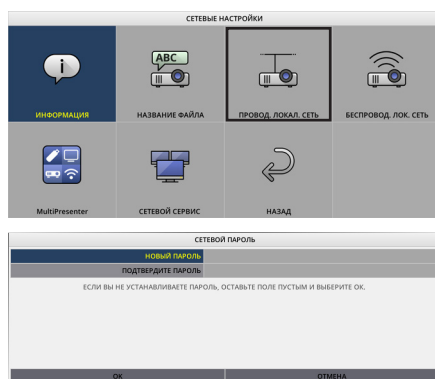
СЕТЕВЫЕ НАСТРОЙКИ

ИНФОРМАЦИЯ

ABC

НАЗВАНИЕ ФАЙЛА

ПРОВОД. ЛОКАЛ. СЕТЬ

БЕСПРОВОД. ЛОК. СЕТЬ

MultiPresenter

СЕТЕВОЙ СЕРВИС

НАЗАД

СЕТЕВОЙ ПАРОЛЬ

НОВЫЙ ПАРОЛЬ

ПОДТВЕРДИТЕ ПАРОЛЬ

ЕСЛИ ВЫ НЕ УСТАНАВЛИВАЕТЕ ПАРОЛЬ, ОСТАВЬТЕ ПОЛЕ ПУСТЫМ И ВЫБЕРИТЕ ОК.

ОК

ОТМЕНА